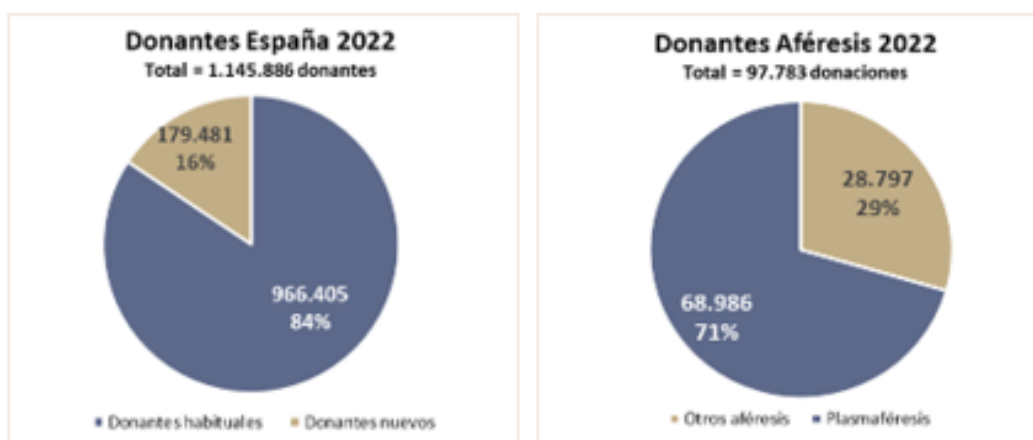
Donantes España 2022
Total = 1.145.886 donantes

179.481
16%

966.405
84%

Donantes habituales
Donantes nuevos

Donantes Aféresis 2022
Total = 97.783 donaciones

28.797
29%

68.986
71%

Otros aféresis
Plasmaféresis